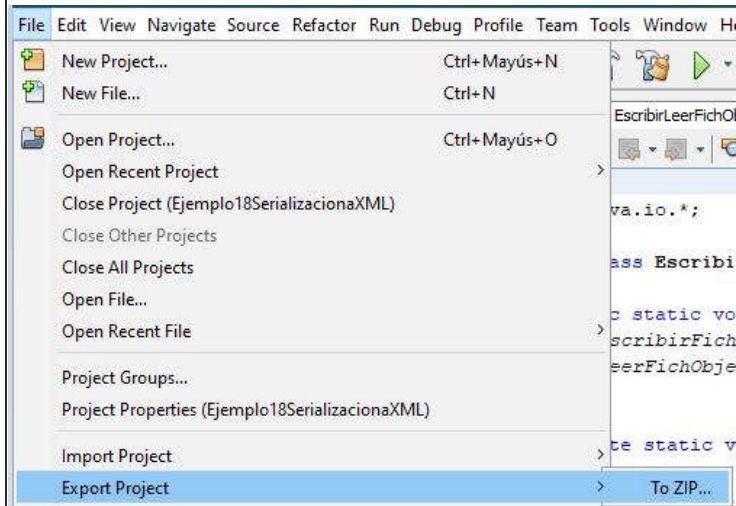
File Edit View Navigate Source Refactor Run Debug Profile Team Tools Window He

New Project... Ctrl+Mayús+N
New File... Ctrl+N
Open Project... Ctrl+Mayús+O
Open Recent Project
Close Project (Ejemplo18SerializacionaXML)
Close Other Projects
Close All Projects
Open File...
Open Recent File
Project Groups...
Project Properties (Ejemplo18SerializacionaXML)
Import Project
Export Project
To ZIP...

EscribirLeerFichOl
va.io.*;
ass Escribi
c static vo
scribirFich
eerFichObje
te static v